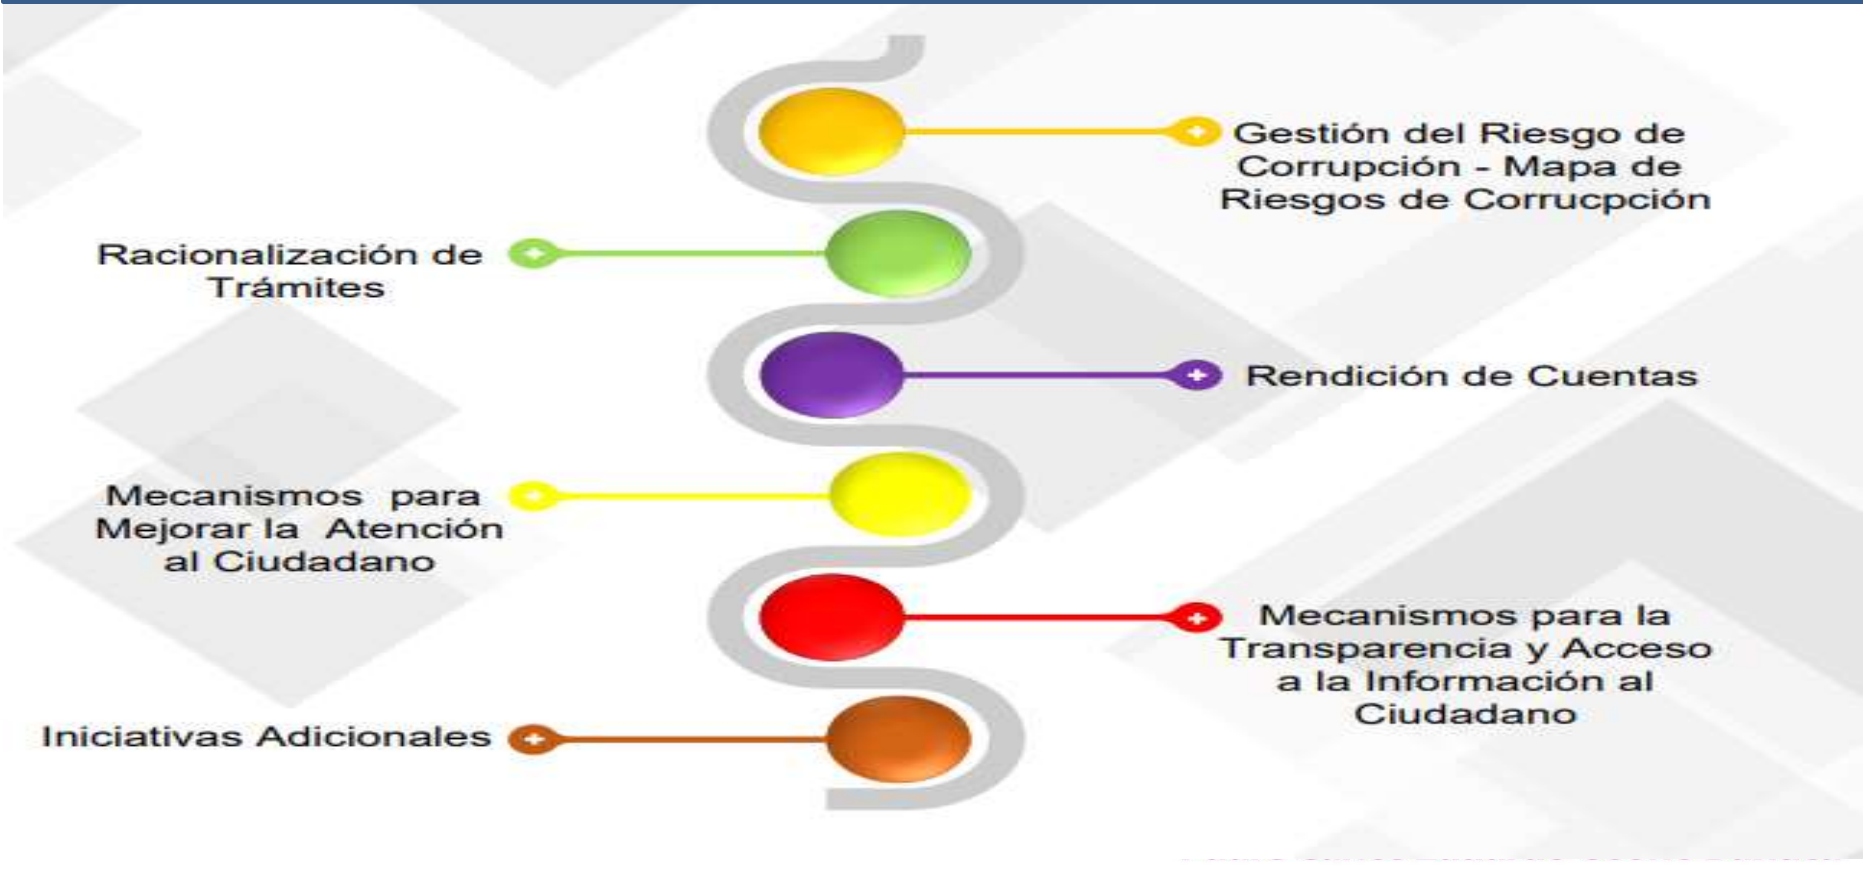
Gestión del Riesgo de Corrupción - Mapa de Riesgos de Corrucpción

Racionalización de Trámites

Rendición de Cuentas

Mecanismos para Mejorar la Atención al Ciudadano

Mecanismos para la Transparencia y Acceso a la Información al Ciudadano

Iniciativas Adicionales